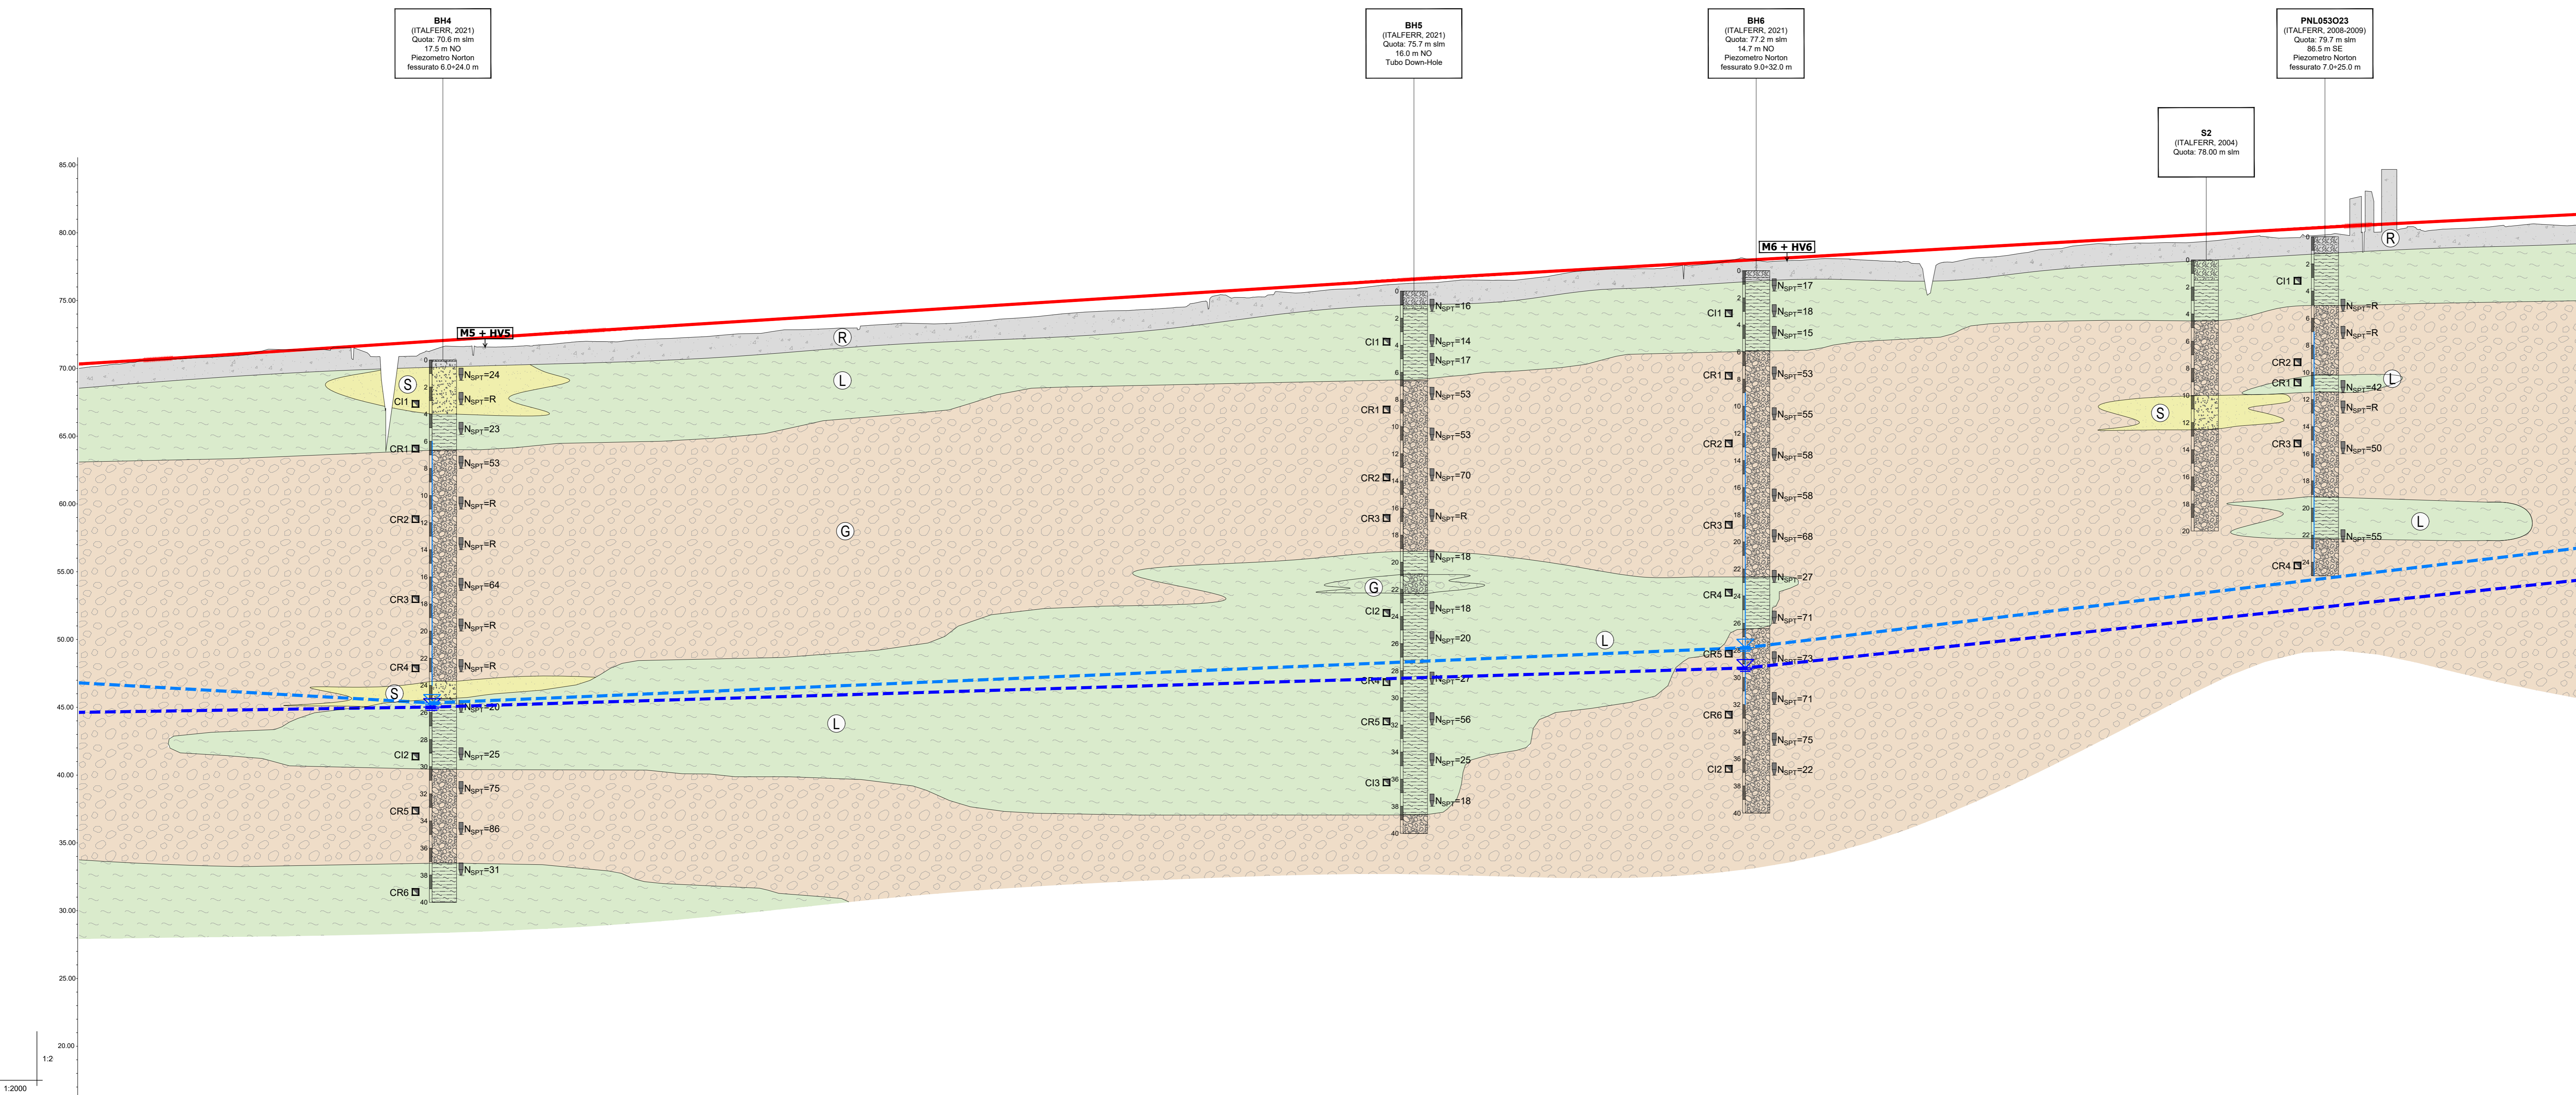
BH4
(ITALFERR, 2021)
Quota: 70.6 m slm
17.5 m NO
Piezometro Norton
fessurato 6.0÷24.0 m

BH5
(ITALFERR, 2021)
Quota: 75.7 m slm
16.0 m NO
Tubo Down-Hole

BH6
(ITALFERR, 2021)
Quota: 77.2 m slm
14.7 m NO
Piezometro Norton
fessurato 9.0÷32.0 m

PNL053O23
(ITALFERR, 2008-2009)
Quota: 79.7 m slm
86.5 m SE
Piezometro Norton
fessurato 7.0÷25.0 m

S2
(ITALFERR, 2004)
Quota: 78.00 m slm

85.00
80.00
75.00
70.00
65.00
60.00
55.00
50.00
45.00
40.00
35.00
30.00
25.00
20.00

M5 + HV5
M6 + HV6

R
L
G
S
L
S
L
G
L
R
L
S
L

CI1 $N_{SPT}$=24
$N_{SPT}$=R
$N_{SPT}$=23
CR1 $N_{SPT}$=53
$N_{SPT}$=R
CR2 $N_{SPT}$=R
$N_{SPT}$=64
CR3 $N_{SPT}$=R
CR4 $N_{SPT}$=R
$N_{SPT}$=20
CI2 $N_{SPT}$=25
$N_{SPT}$=75
CR5 $N_{SPT}$=86
CR6 $N_{SPT}$=31

$N_{SPT}$=16
CI1 $N_{SPT}$=14
$N_{SPT}$=17
CR1 $N_{SPT}$=53
$N_{SPT}$=53
CR2 $N_{SPT}$=70
CR3 $N_{SPT}$=R
$N_{SPT}$=18
CI2 $N_{SPT}$=18
$N_{SPT}$=20
CR4 $N_{SPT}$=27
CR5 $N_{SPT}$=56
CI3 $N_{SPT}$=25
$N_{SPT}$=18

$N_{SPT}$=17
CI1 $N_{SPT}$=18
$N_{SPT}$=15
CR1 $N_{SPT}$=53
$N_{SPT}$=55
CR2 $N_{SPT}$=58
$N_{SPT}$=58
CR3 $N_{SPT}$=68
$N_{SPT}$=27
CR4 $N_{SPT}$=71
CR5 $N_{SPT}$=73
$N_{SPT}$=71
CR6 $N_{SPT}$=75
CI2 $N_{SPT}$=22

CI1
$N_{SPT}$=R
$N_{SPT}$=R
CR2
CR1 $N_{SPT}$=42
$N_{SPT}$=R
CR3 $N_{SPT}$=50
$N_{SPT}$=55
CR4

1:2
1:2000